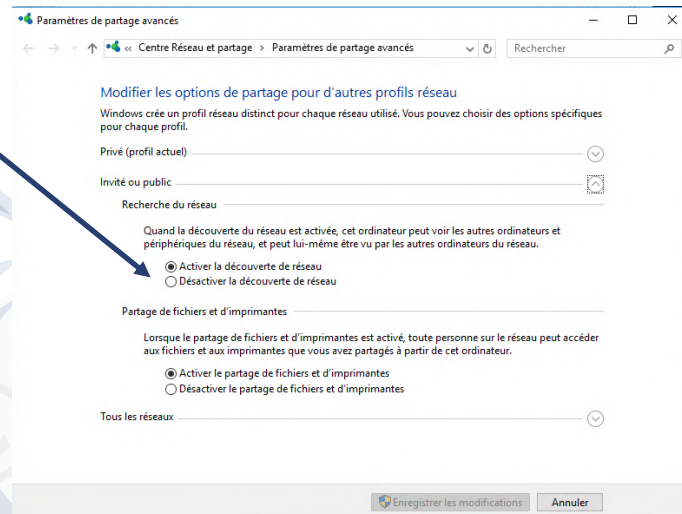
Paramètres de partage avancés

« Centre Réseau et partage > Paramètres de partage avancés

Rechercher

Modifier les options de partage pour d’autres profils réseau

Windows crée un profil réseau distinct pour chaque réseau utilisé. Vous pouvez choisir des options spécifiques pour chaque profil.

Privé (profil actuel)

Invité ou public

Recherche du réseau

Quand la découverte du réseau est activée, cet ordinateur peut voir les autres ordinateurs et périphériques du réseau, et peut lui-même être vu par les autres ordinateurs du réseau.

Activer la découverte de réseau
Désactiver la découverte de réseau

Partage de fichiers et d’imprimantes

Lorsque le partage de fichiers et d’imprimantes est activé, toute personne sur le réseau peut accéder aux fichiers et aux imprimantes que vous avez partagés à partir de cet ordinateur.

Activer le partage de fichiers et d’imprimantes
Désactiver le partage de fichiers et d’imprimantes

Tous les réseaux

Enregistrer les modifications
Annuler